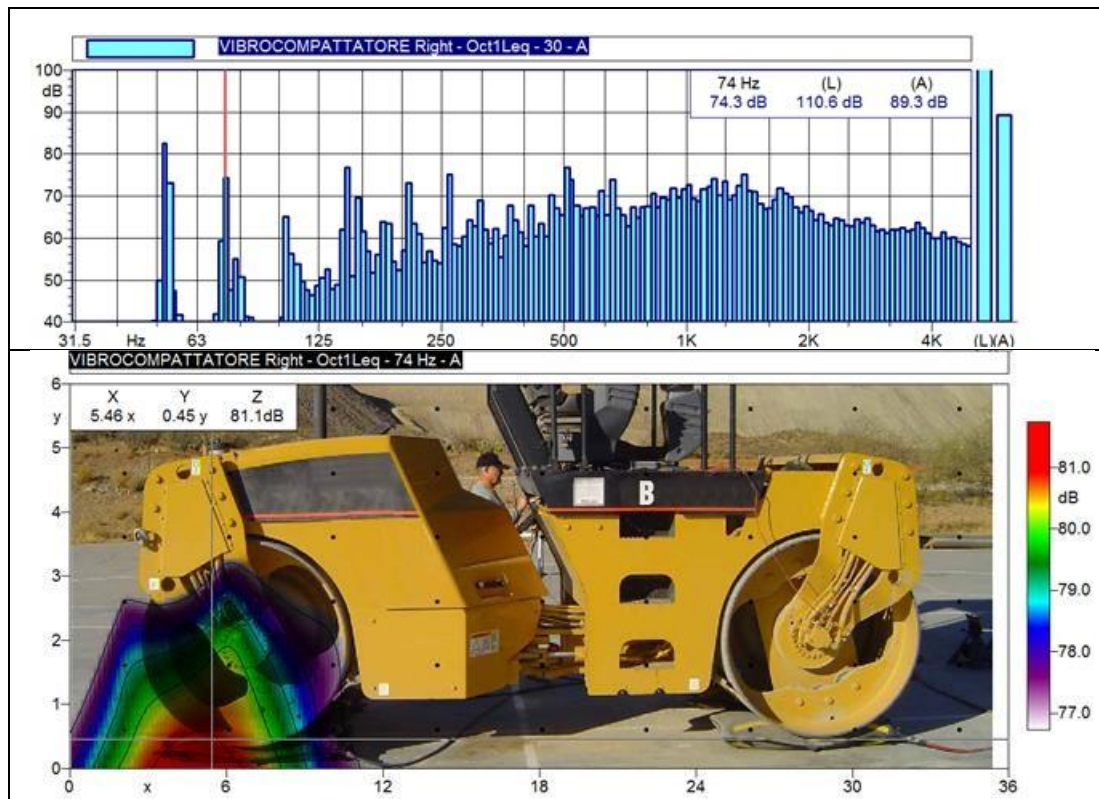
VIBROCOMPATTATORE Right - Oct1Leq - 30 - A

100
dB
90
80
70
60
50
40

| 74 Hz | (L) | (A) |
|---|---|---|
| 74.3 dB | 110.6 dB | 89.3 dB |

31.5 Hz 63 125 250 500 1K 2K 4K (L)(A)

VIBROCOMPATTATORE Right - Oct1Leq - 74 Hz - A

| X | Y | Z |
|---|---|---|
| 5.46 x | 0.45 y | 81.1dB |

6
y
5
4
3
2
1
0

B

0 x 6 12 18 24 30 36

81.0
dB
80.0
79.0
78.0
77.0